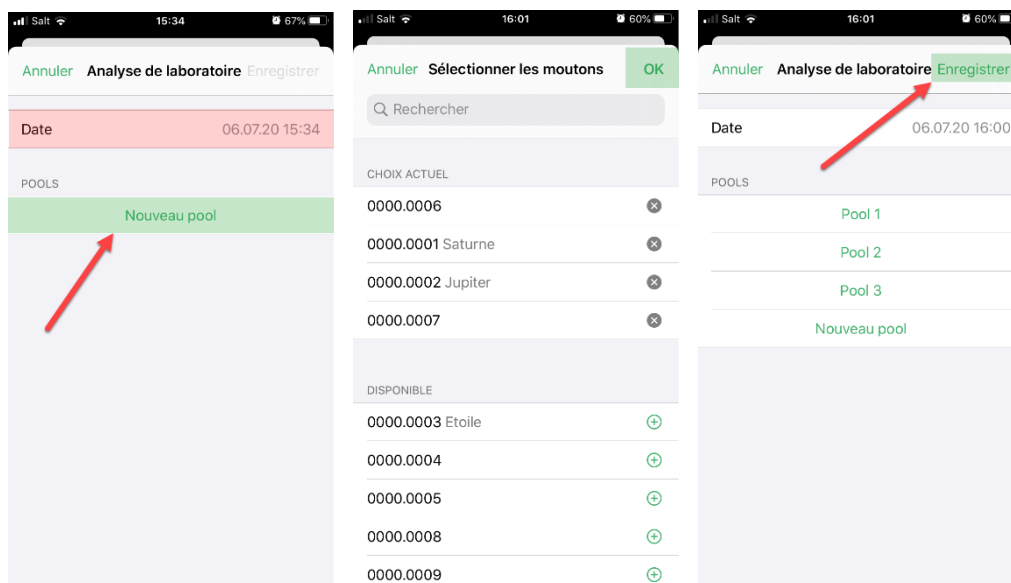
Salt 15:34 67%

Annuler Analyse de laboratoire Enregistrer

Date 06.07.20 15:34

POOLS

Nouveau pool

Salt 16:01 60%

Annuler Sélectionner les moutons OK

Rechercher

CHOIX ACTUEL

0000.0006

0000.0001 Saturne

0000.0002 Jupiter

0000.0007

DISPONIBLE

0000.0003 Etoile

0000.0004

0000.0005

0000.0008

0000.0009

Salt 16:01 60%

Annuler Analyse de laboratoire Enregistrer

Date 06.07.20 16:00

POOLS

Pool 1

Pool 2

Pool 3

Nouveau pool